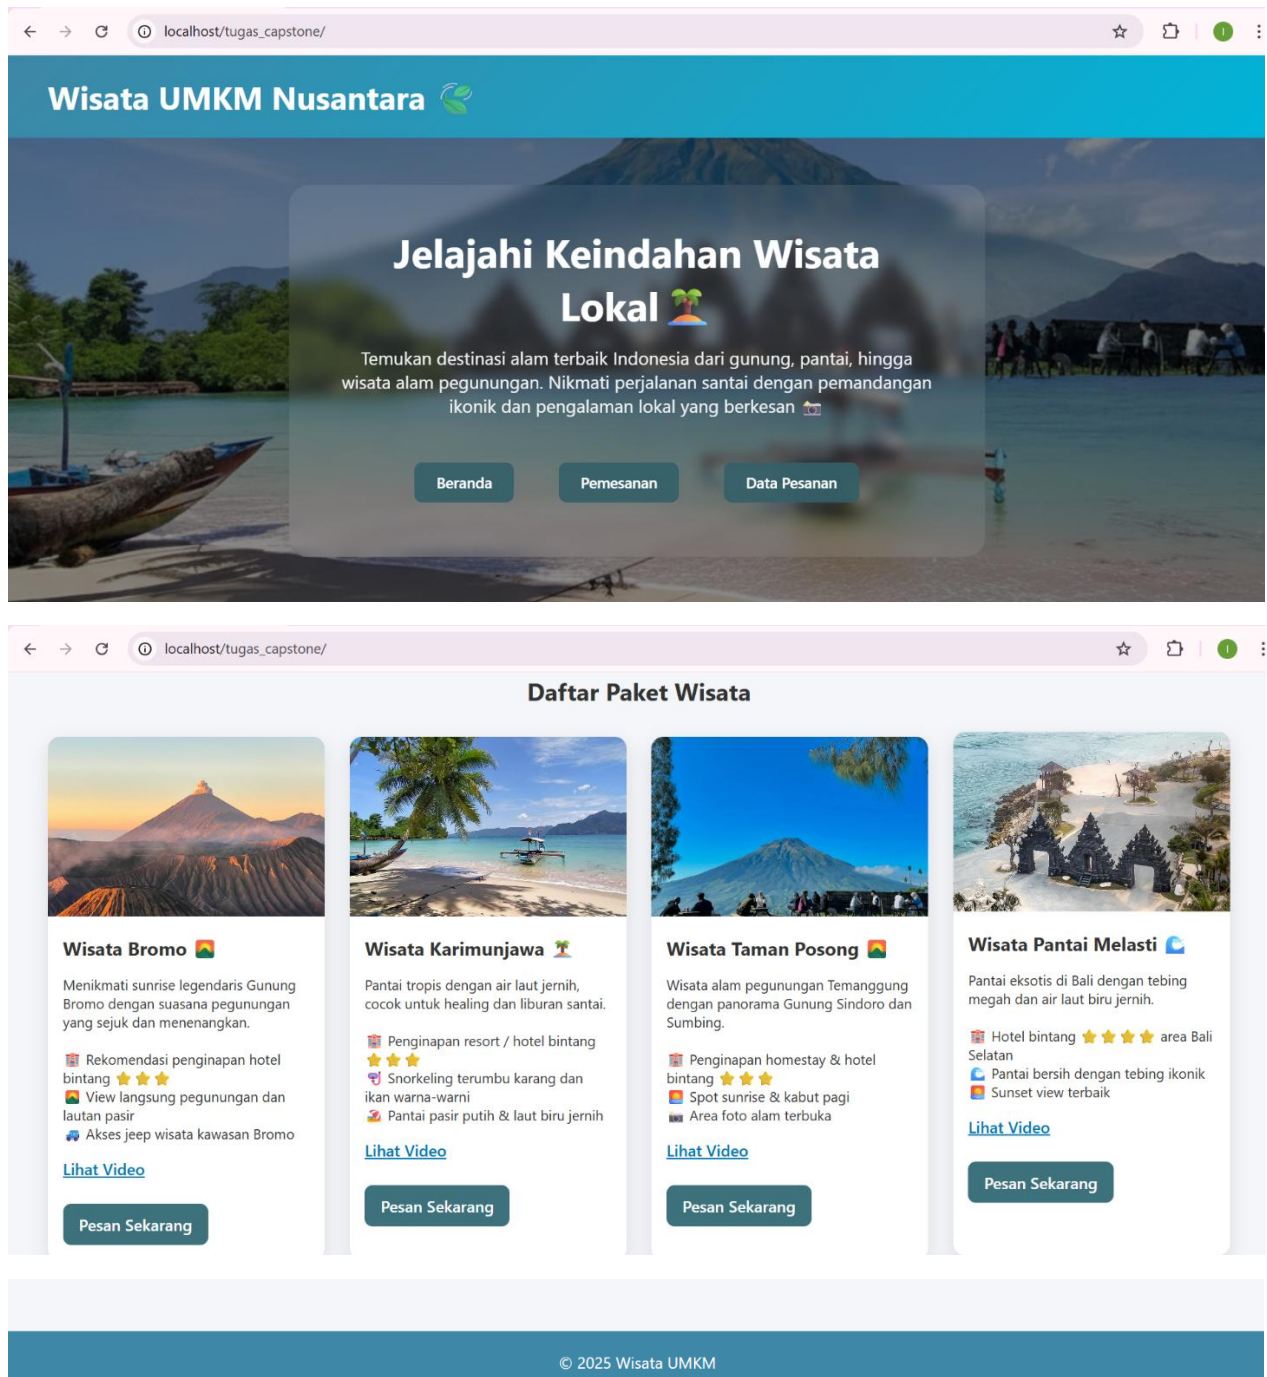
localhost/tugas_capstone/

Wisata UMKM Nusantara 🍃

Jelajahi Keindahan Wisata Lokal 🏝️

Temukan destinasi alam terbaik Indonesia dari gunung, pantai, hingga wisata alam pegunungan. Nikmati perjalanan santai dengan pemandangan ikonik dan pengalaman lokal yang berkesan 📷

Beranda Pemesanan Data Pesanan

localhost/tugas_capstone/

Daftar Paket Wisata

Wisata Bromo 🌄

Menikmati sunrise legendaris Gunung Bromo dengan suasana pegunungan yang sejuk dan menenangkan.

🏨 Rekomendasi penginapan hotel bintang ⭐⭐⭐
🌄 View langsung pegunungan dan lautan pasir
🚙 Akses jeep wisata kawasan Bromo

Lihat Video

Pesan Sekarang

Wisata Karimunjawa 🏝️

Pantai tropis dengan air laut jernih, cocok untuk healing dan liburan santai.

🏨 Penginapan resort / hotel bintang ⭐⭐⭐
🤿 Snorkeling terumbu karang dan ikan warna-warni
🏖️ Pantai pasir putih & laut biru jernih

Lihat Video

Pesan Sekarang

Wisata Taman Posong 🌄

Wisata alam pegunungan Temanggung dengan panorama Gunung Sindoro dan Sumbing.

🏨 Penginapan homestay & hotel bintang ⭐⭐⭐
🌅 Spot sunrise & kabut pagi
📷 Area foto alam terbuka

Lihat Video

Pesan Sekarang

Wisata Pantai Melasti 🌊

Pantai eksotis di Bali dengan tebing megah dan air laut biru jernih.

🏨 Hotel bintang ⭐⭐⭐⭐ area Bali Selatan
🌊 Pantai bersih dengan tebing ikonik
🌅 Sunset view terbaik

Lihat Video

Pesan Sekarang

© 2025 Wisata UMKM